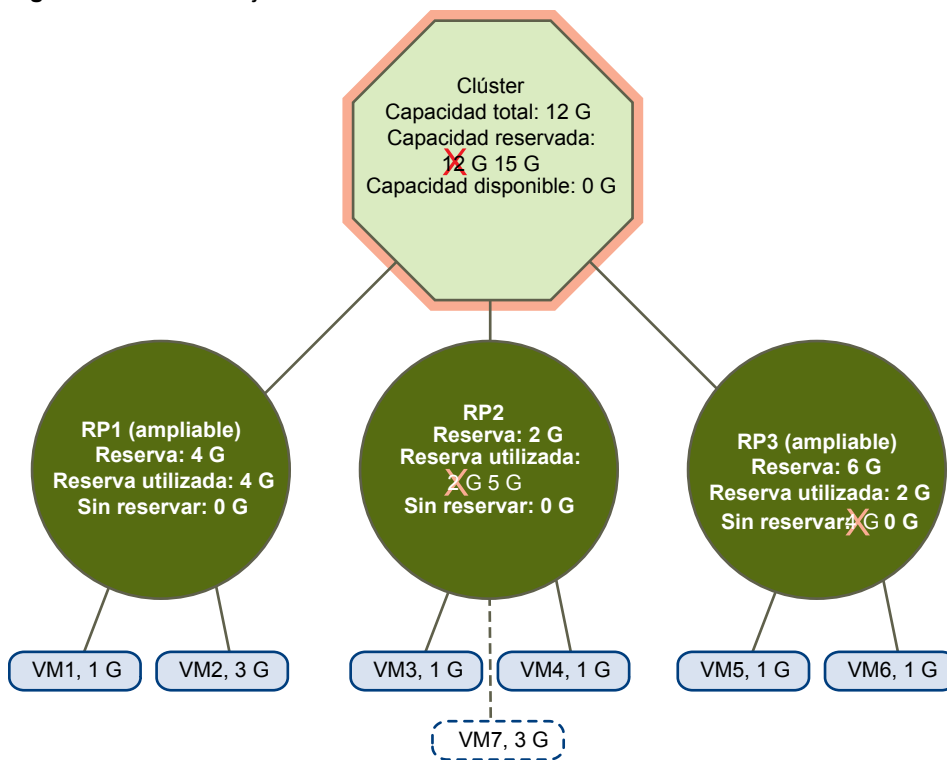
Clúster
Capacidad total: 12 G
Capacidad reservada:
12 G 15 G
Capacidad disponible: 0 G

RP1 (ampliable)
Reserva: 4 G
Reserva utilizada: 4 G
Sin reservar: 0 G

RP2
Reserva: 2 G
Reserva utilizada:
2 G 5 G
Sin reservar: 0 G

RP3 (ampliable)
Reserva: 6 G
Reserva utilizada: 2 G
Sin reservar: 4 G 0 G

VM1, 1 G

VM2, 3 G

VM3, 1 G

VM4, 1 G

VM5, 1 G

VM6, 1 G

VM7, 3 G